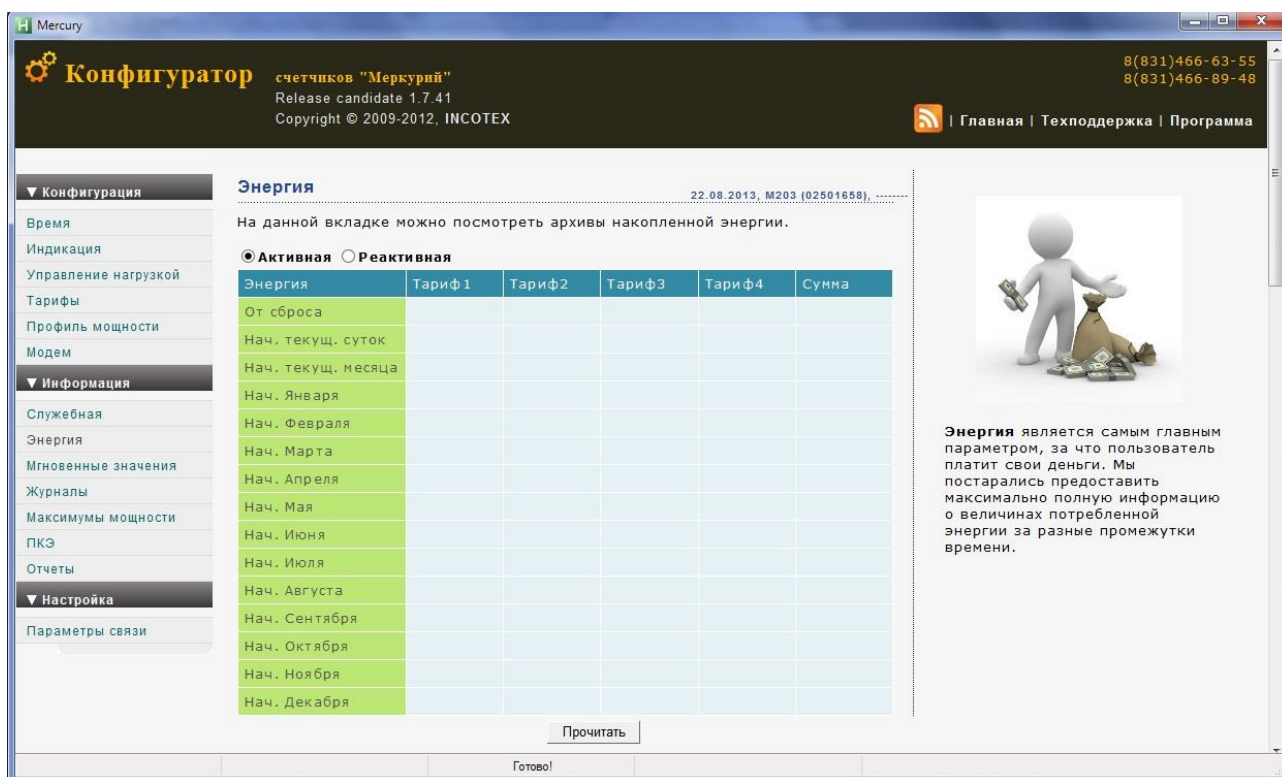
Mercury

Конфигуратор счетчиков "Меркурий"
Release candidate 1.7.41
Copyright © 2009-2012, INCOTEX

8(831)466-63-55
8(831)466-89-48

| Главная | Техподдержка | Программа

▼ Конфигурация
Время
Индикация
Управление нагрузкой
Тарифы
Профиль мощности
Модем
▼ Информация
Служебная
Энергия
Мгновенные значения
Журналы
Максимумы мощности
ПКЭ
Отчеты
▼ Настройка
Параметры связи

Энергия
22.08.2013, M203 (02501658), --------

На данной вкладке можно посмотреть архивы накопленной энергии.

◉ Активная ○ Реактивная

| Энергия | Тариф1 | Тариф2 | Тариф3 | Тариф4 | Сумма |
|---|---|---|---|---|---|
| От сброса | | | | | |
| Нач. текущ. суток | | | | | |
| Нач. текущ. месяца | | | | | |
| Нач. Января | | | | | |
| Нач. Февраля | | | | | |
| Нач. Марта | | | | | |
| Нач. Апреля | | | | | |
| Нач. Мая | | | | | |
| Нач. Июня | | | | | |
| Нач. Июля | | | | | |
| Нач. Августа | | | | | |
| Нач. Сентября | | | | | |
| Нач. Октября | | | | | |
| Нач. Ноября | | | | | |
| Нач. Декабря | | | | | |

Прочитать

Энергия является самым главным параметром, за что пользователь платит свои деньги. Мы постарались предоставить максимально полную информацию о величинах потребленной энергии за разные промежутки времени.

Готово!